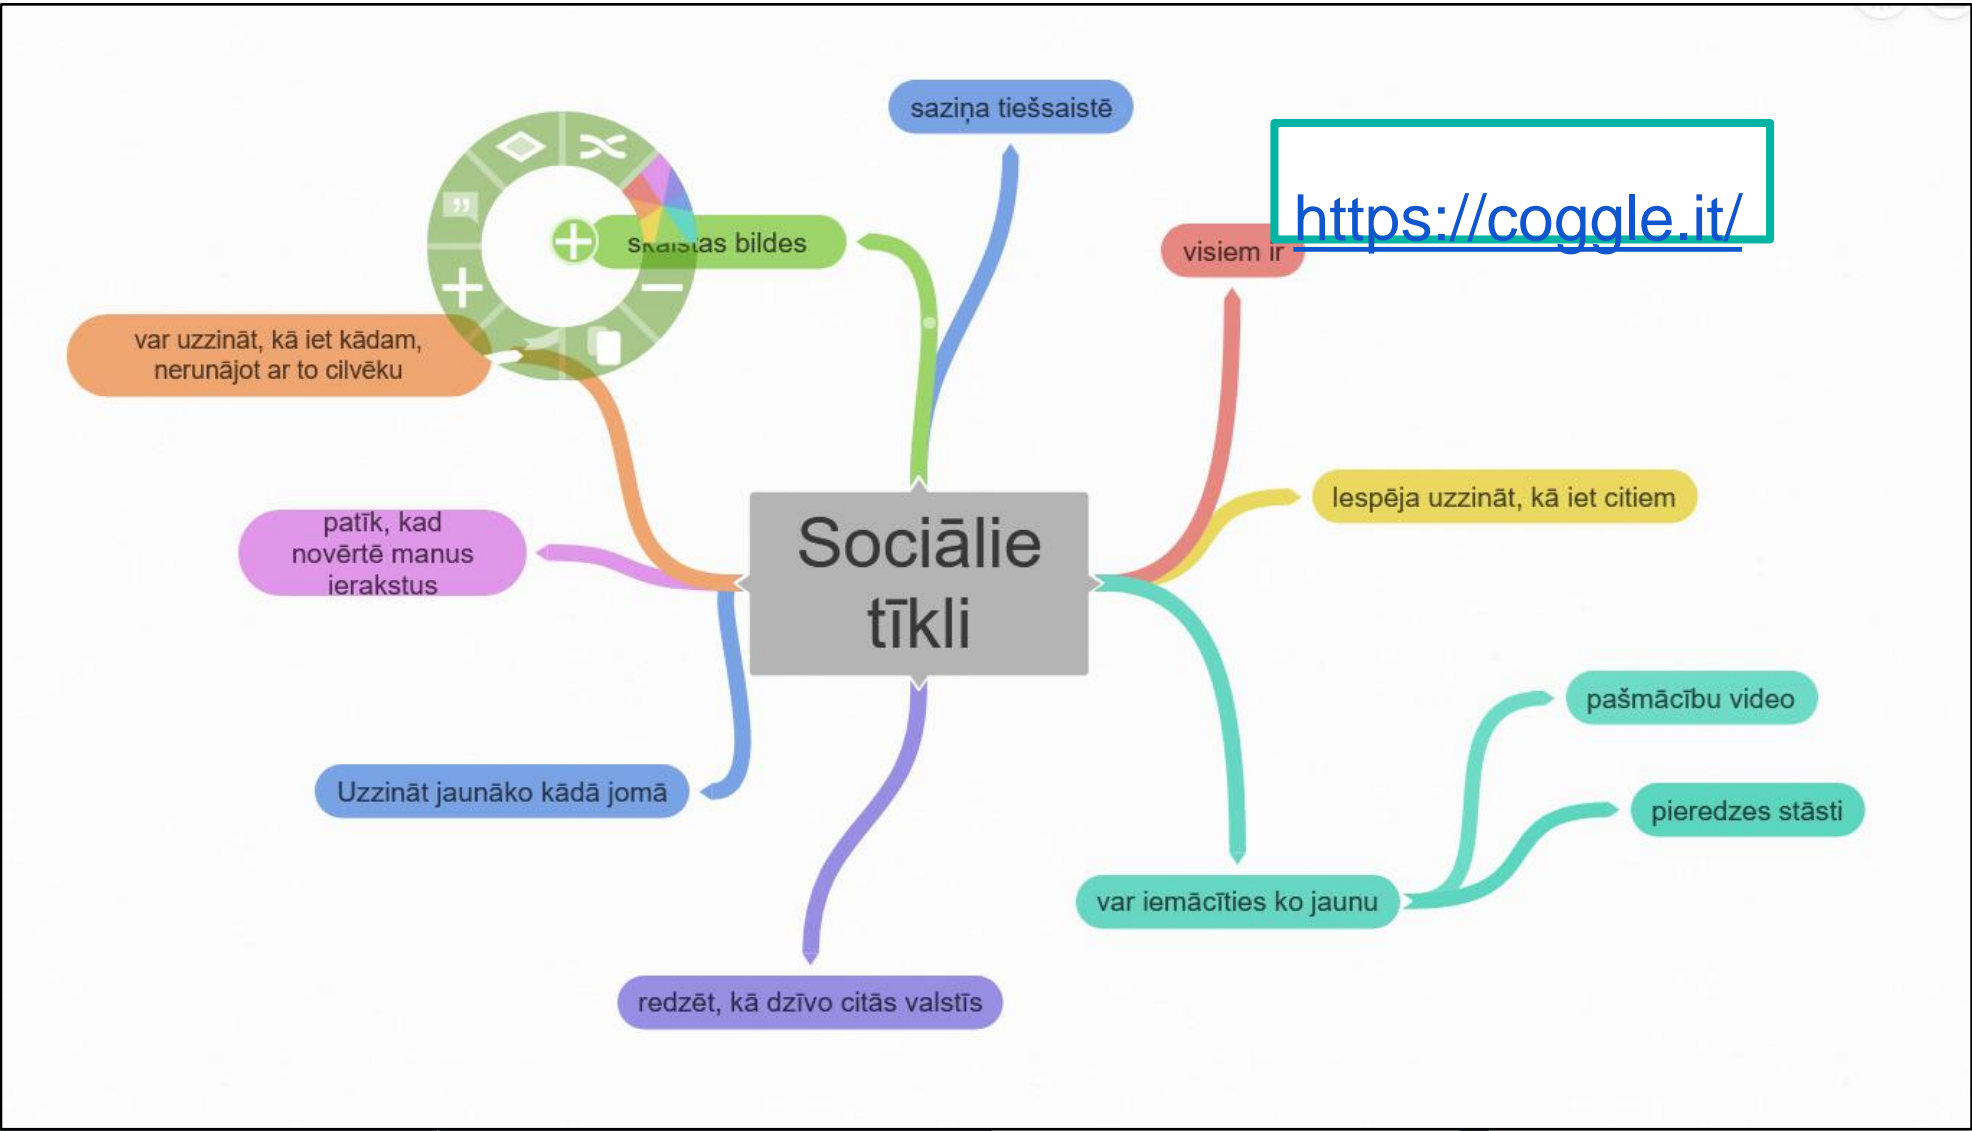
https://coggle.it/

saziņa tiešsaistē

s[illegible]as bildes

visiem ir

var uzzināt, kā iet kādam, nerunājot ar to cilvēku

Sociālie tīkli

Iespēja uzzināt, kā iet citiem

patīk, kad novērtē manus ierakstus

pašmācību video

pieredzes stāsti

Uzzināt jaunāko kādā jomā

var iemācīties ko jaunu

redzēt, kā dzīvo citās valstīs